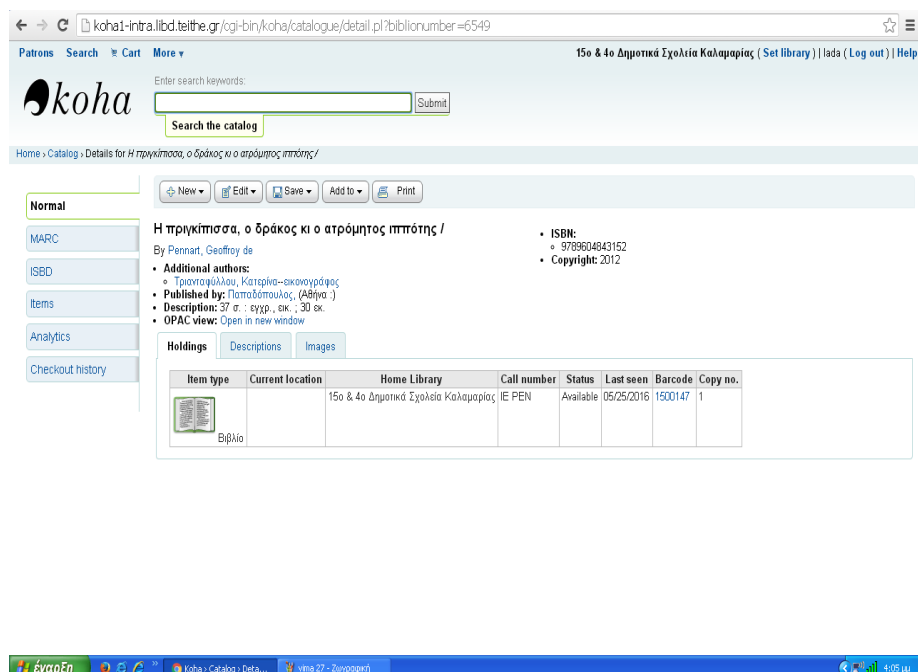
koha1-intra.libd.teithe.gr/cgi-bin/koha/catalogue/detail.pl?biblionumber=6549

Patrons Search Cart More

15ο & 4ο Δημοτικά Σχολεία Καλαμαριάς ( Set library ) | lada ( Log out ) | Help

koha

Enter search keywords:

Submit

Search the catalog

Home › Catalog › Details for Η πριγκίπισσα, ο δράκος κι ο ατρόμητος ιππότης /

Normal

MARC

ISBD

Items

Analytics

Checkout history

New Edit Save Add to Print

Η πριγκίπισσα, ο δράκος κι ο ατρόμητος ιππότης /

By Pennart, Geoffroy de

• Additional authors:
◦ Τριανταφύλλου, Κατερίνα--εικονογράφος
• Published by: Παπαδόπουλος, (Αθήνα :)
• Description: 37 σ. : εγχρ., εικ. ; 30 εκ.
• OPAC view: Open in new window

• ISBN:
◦ 9789604843152
• Copyright: 2012

Holdings Descriptions Images

| Item type | Current location | Home Library | Call number | Status | Last seen | Barcode | Copy no. |
|---|---|---|---|---|---|---|---|
| Βιβλίο | | 15ο & 4ο Δημοτικά Σχολεία Καλαμαριάς | ΙΕ PEN | Available | 05/25/2016 | 1500147 | 1 |

έναρξη

Koha › Catalog › Deta...

vima 27 - Ζωγραφική

4:05 μμ